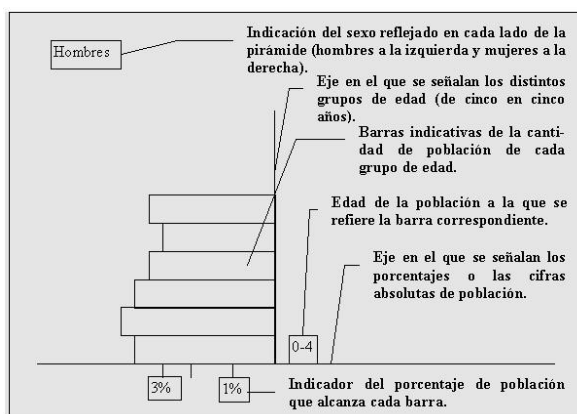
Hombres

Indicación del sexo reflejado en cada lado de la pirámide (hombres a la izquierda y mujeres a la derecha).

Eje en el que se señalan los distintos grupos de edad (de cinco en cinco años).

Barras indicativas de la cantidad de población de cada grupo de edad.

Edad de la población a la que se refiere la barra correspondiente.

Eje en el que se señalan los porcentajes o las cifras absolutas de población.

0-4

3%

1%

Indicador del porcentaje de población que alcanza cada barra.